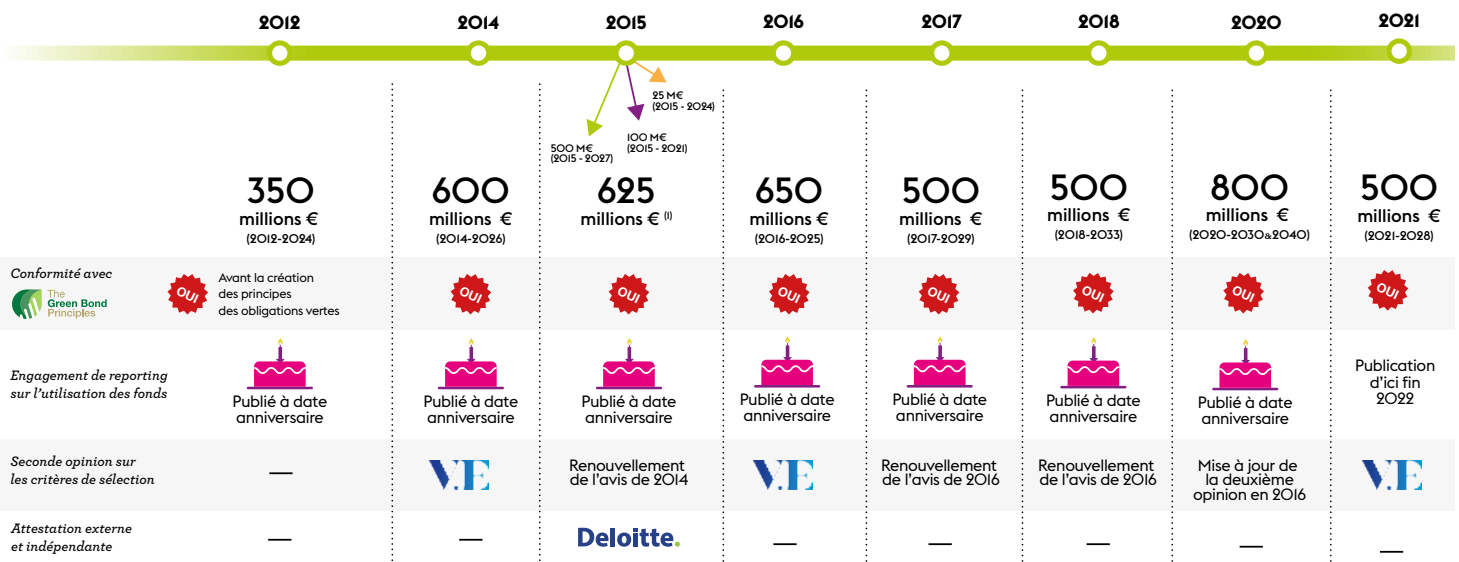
2012 2014 2015 2016 2017 2018 2020 2021

25 M€ (2015 - 2024)

100 M€ (2015 - 2021)

500 M€ (2015 - 2027)

| | 2012 | 2014 | 2015 | 2016 | 2017 | 2018 | 2020 | 2021 |
|---|---|---|---|---|---|---|---|---|
| | 350 millions € (2012-2024) | 600 millions € (2014-2026) | 625 millions € (1) | 650 millions € (2016-2025) | 500 millions € (2017-2029) | 500 millions € (2018-2033) | 800 millions € (2020-2030&2040) | 500 millions € (2021-2028) |
| Conformité avec The Green Bond Principles | OUI Avant la création des principes des obligations vertes | OUI | OUI | OUI | OUI | OUI | OUI | OUI |
| Engagement de reporting sur l'utilisation des fonds | Publié à date anniversaire | Publié à date anniversaire | Publié à date anniversaire | Publié à date anniversaire | Publié à date anniversaire | Publié à date anniversaire | Publié à date anniversaire | Publication d'ici fin 2022 |
| Seconde opinion sur les critères de sélection | — | V.E | Renouvellement de l'avis de 2014 | V.E | Renouvellement de l'avis de 2016 | Renouvellement de l'avis de 2016 | Mise à jour de la deuxième opinion en 2016 | V.E |
| Attestation externe et indépendante | — | — | Deloitte. | — | — | — | — | — |